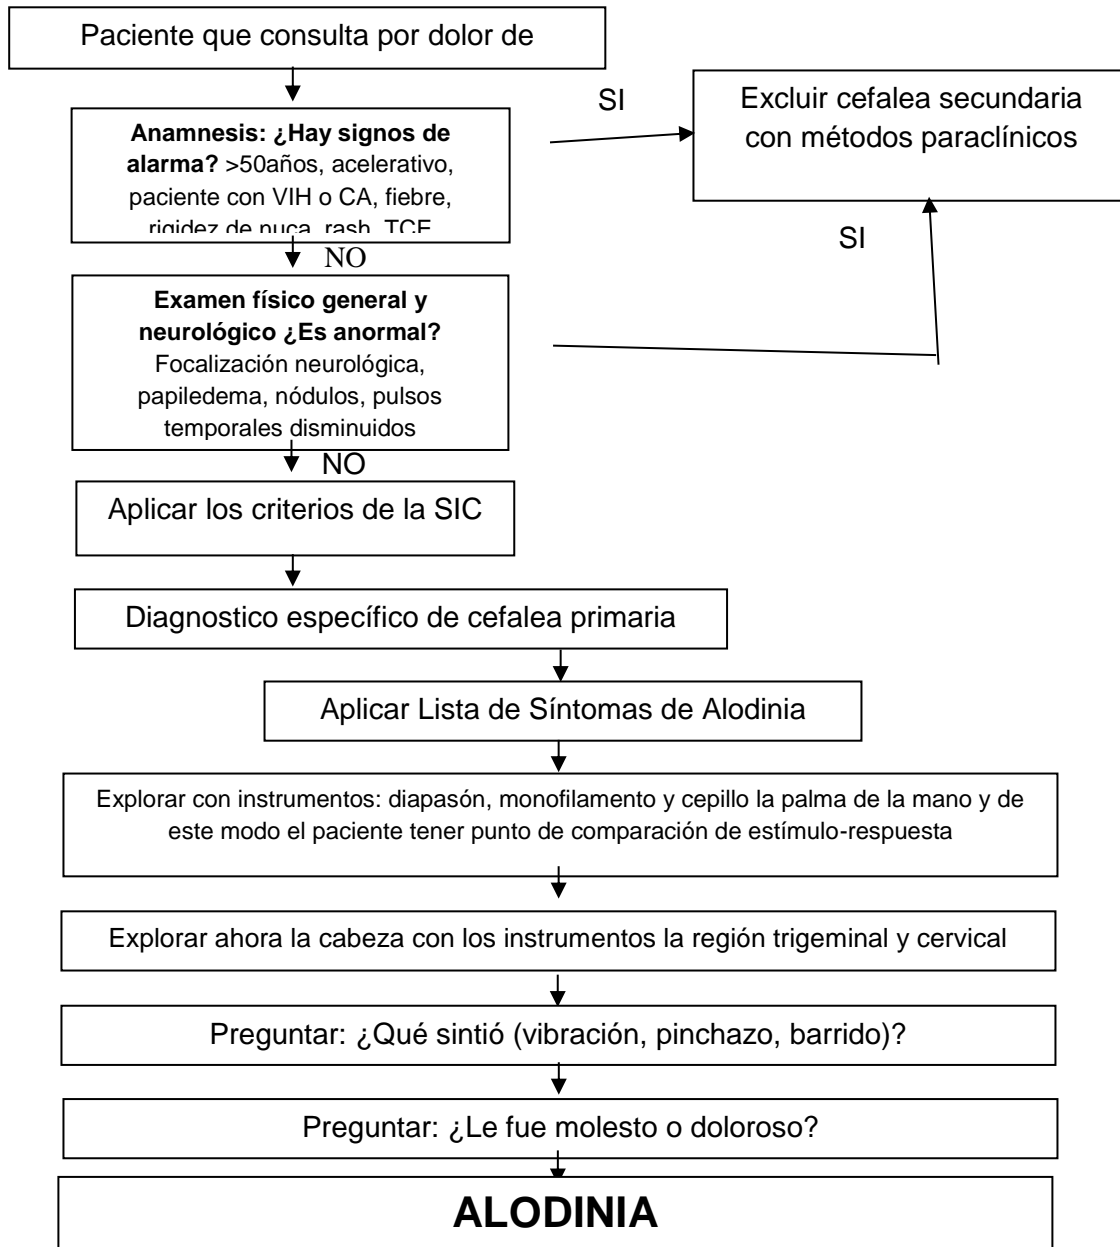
Paciente que consulta por dolor de

SI

Excluir cefalea secundaria con métodos paraclínicos

**Anamnesis: ¿Hay signos de alarma?** >50años, acelerativo, paciente con VIH o CA, fiebre, rigidez de nuca, rash, TCE

SI

NO

**Examen físico general y neurológico ¿Es anormal?** Focalización neurológica, papiledema, nódulos, pulsos temporales disminuidos

NO

Aplicar los criterios de la SIC

Diagnostico específico de cefalea primaria

Aplicar Lista de Síntomas de Alodinia

Explorar con instrumentos: diapasón, monofilamento y cepillo la palma de la mano y de este modo el paciente tener punto de comparación de estímulo-respuesta

Explorar ahora la cabeza con los instrumentos la región trigeminal y cervical

Preguntar: ¿Qué sintió (vibración, pinchazo, barrido)?

Preguntar: ¿Le fue molesto o doloroso?

ALODINIA